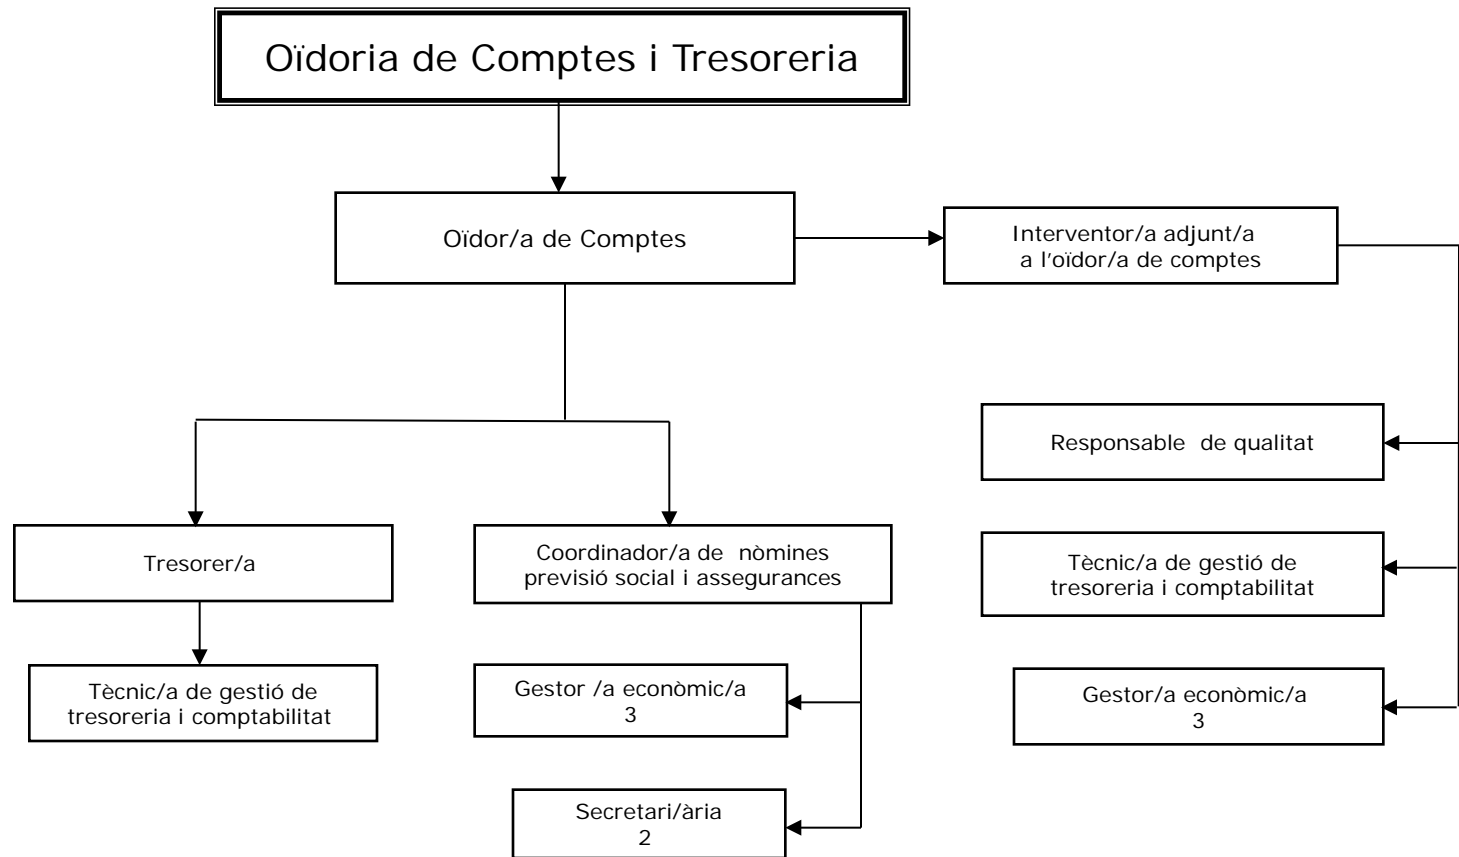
Oïdoria de Comptes i Tresoreria

Oïdor/a de Comptes

Interventor/a adjunt/a a l'oïdor/a de comptes

Responsable de qualitat

Tècnic/a de gestió de tresoreria i comptabilitat

Gestor/a econòmic/a 3

Tresorer/a

Tècnic/a de gestió de tresoreria i comptabilitat

Coordinador/a de nòmines previsió social i assegurances

Gestor /a econòmic/a 3

Secretari/ària 2